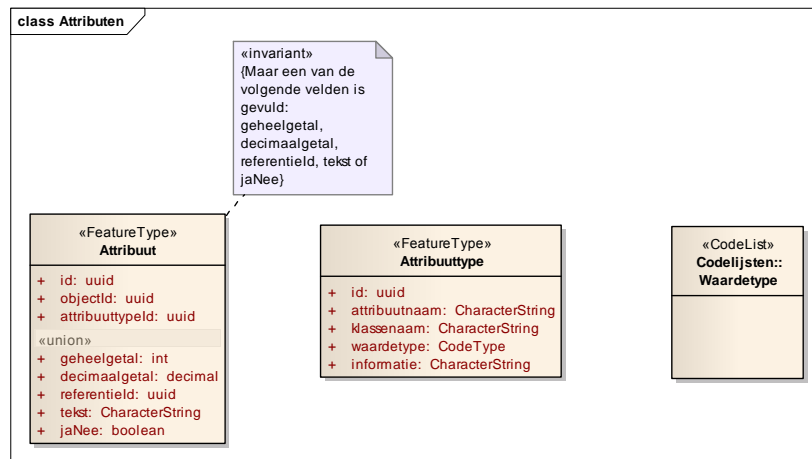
class Attributen

«invariant»
{Maar een van de volgende velden is gevuld:
geheelgetal,
decimaalgetal,
referentieId, tekst of
jaNee}

«FeatureType»
Attribuut

+ id: uuid
+ objectId: uuid
+ attribuuttypeId: uuid
«union»
+ geheelgetal: int
+ decimaalgetal: decimal
+ referentieId: uuid
+ tekst: CharacterString
+ jaNee: boolean

«FeatureType»
Attribuuttype

+ id: uuid
+ attribuutnaam: CharacterString
+ klassenaam: CharacterString
+ waardetype: CodeType
+ informatie: CharacterString

«CodeList»
Codelijsten::
Waardetype